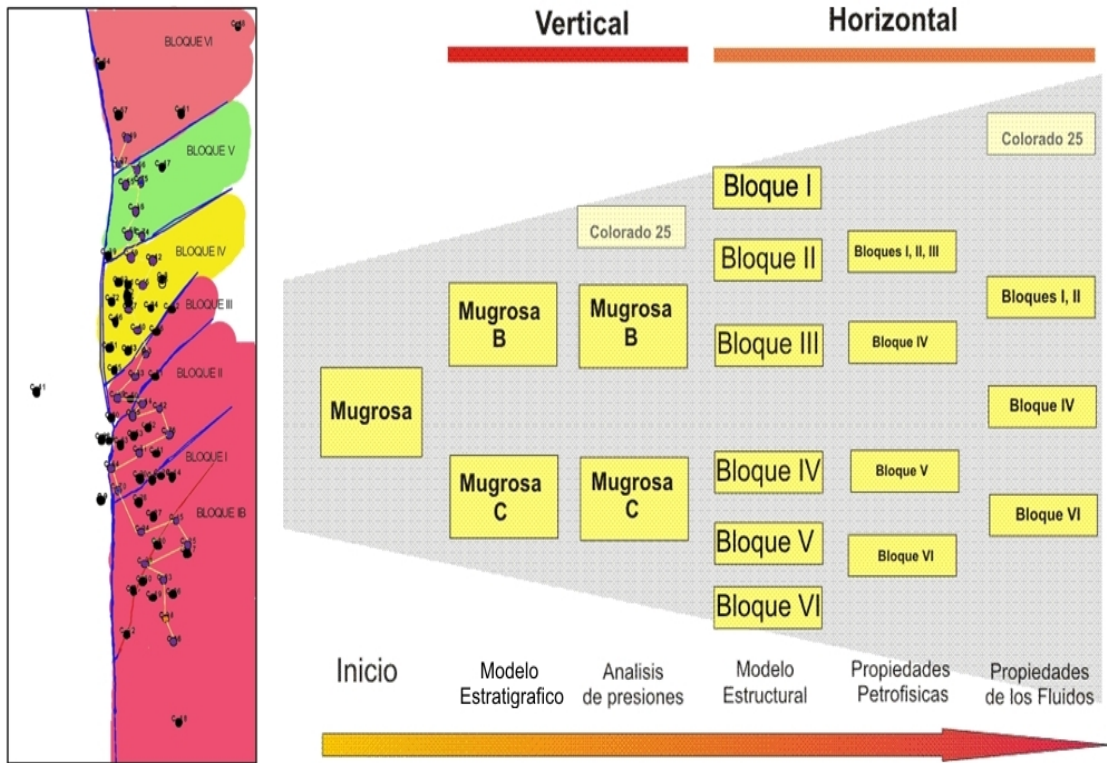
BLOQUE VI
BLOQUE V
BLOQUE IV
BLOQUE III
BLOQUE II
BLOQUE I
BLOQUE IB

Vertical

Horizontal

Mugrosa

Mugrosa B

Mugrosa C

Colorado 25

Mugrosa B

Mugrosa C

Bloque I
Bloque II
Bloque III
Bloque IV
Bloque V
Bloque VI

Bloques I, II, III
Bloque IV
Bloque V
Bloque VI

Colorado 25
Bloques I, II
Bloque IV
Bloque VI

Inicio

Modelo Estratigrafico

Analisis de presiones

Modelo Estructural

Propiedades Petrofisicas

Propiedades de los Fluidos